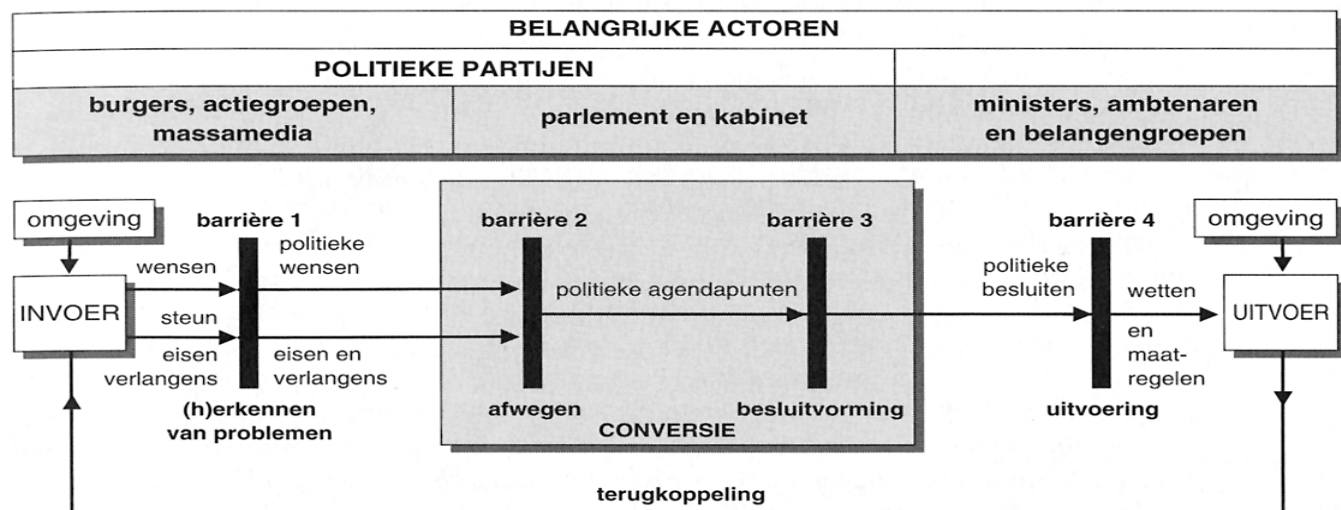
BELANGRIJKE ACTOREN

POLITIEKE PARTIJEN

| burgers, actiegroepen, massamedia | parlement en kabinet | ministers, ambtenaren en belangengroepen |
|---|---|---|

omgeving

barrière 1

barrière 2

barrière 3

barrière 4

omgeving

wensen

politieke wensen

politieke agendapunten

politieke besluiten

INVOER

steun

wetten

UITVOER

eisen verlangens

eisen en verlangens

en maatregelen

(h)erkennen van problemen

afwegen

besluitvorming

uitvoering

CONVERSIE

terugkoppeling